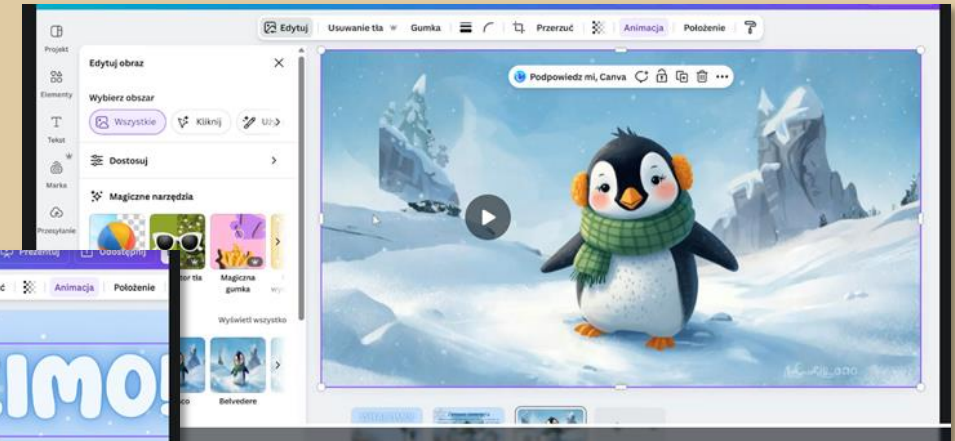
Edytuj | Usuwanie tła | Gumka | Przerzuć | Animacja | Położenie

Projekt
Elementy
Tekst
Marka
Przesyłanie

Edytuj obraz
Wybierz obszar
Wszystkie | Kliknij | Uż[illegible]
Dostosuj
Magiczne narzędzia
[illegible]tor tła | Magiczna gumka | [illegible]
Wyświetl wszystko
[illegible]co | Belvedere

Podpowiedz mi, Canva

Prezentuj | Udostępnij
Animacja | Położenie
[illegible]IMO!